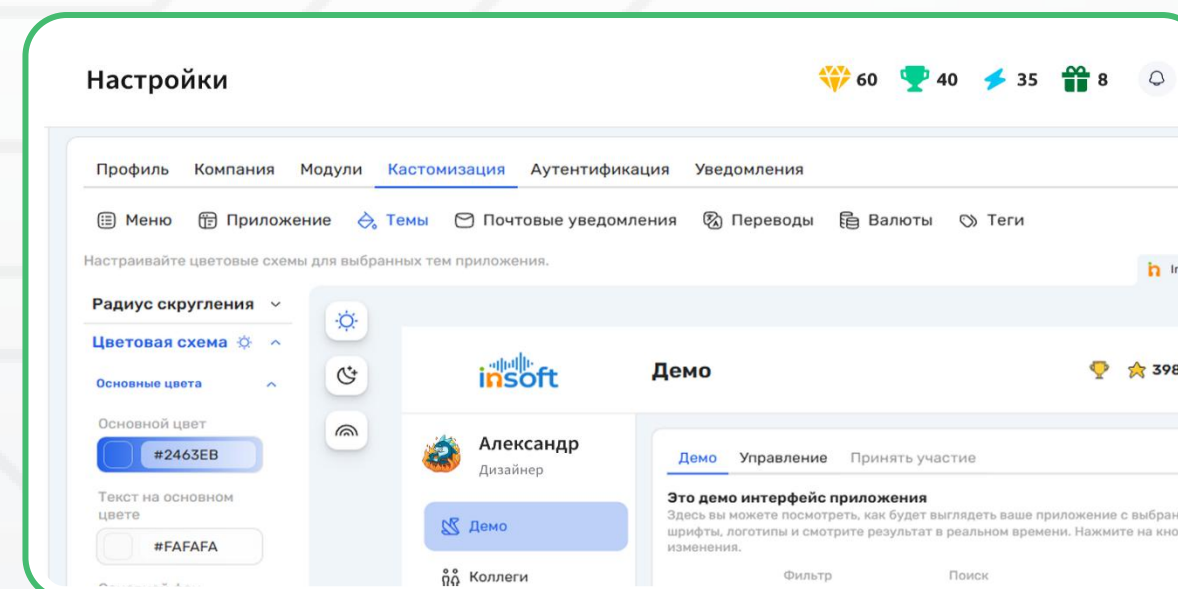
Настройки

60 40 35 8

Профиль Компания Модули Кастомизация Аутентификация Уведомления

Меню Приложение Темы Почтовые уведомления Переводы Валюты Теги

Настраивайте цветовые схемы для выбранных тем приложения.

Радиус скругления

Цветовая схема

Основные цвета

Основной цвет

#2463EB

Текст на основном цвете

#FAFAFA

insoft

Демо

398

Александр

Дизайнер

Демо

Коллеги

Демо Управление Принять участие

Это демо интерфейс приложения

Здесь вы можете посмотреть, как будет выглядеть ваше приложение с выбран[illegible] шрифты, логотипы и смотрите результат в реальном времени. Нажмите на кно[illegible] изменения.

Фильтр

Поиск